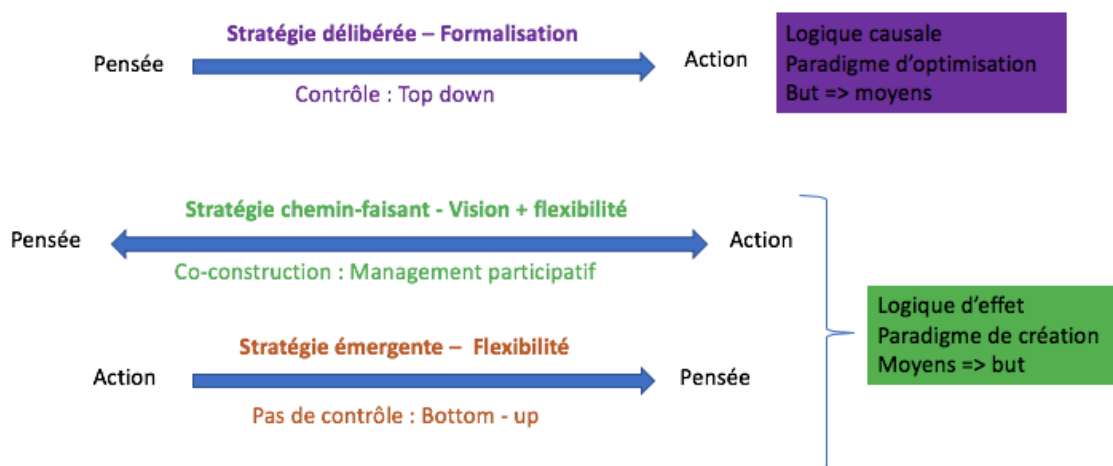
Stratégie délibérée – Formalisation

Pensée

Action

Contrôle : Top down

Logique causale
Paradigme d'optimisation
But => moyens

Stratégie chemin-faisant - Vision + flexibilité

Pensée

Action

Co-construction : Management participatif

Logique d'effet
Paradigme de création
Moyens => but

Stratégie émergente – Flexibilité

Action

Pensée

Pas de contrôle : Bottom - up